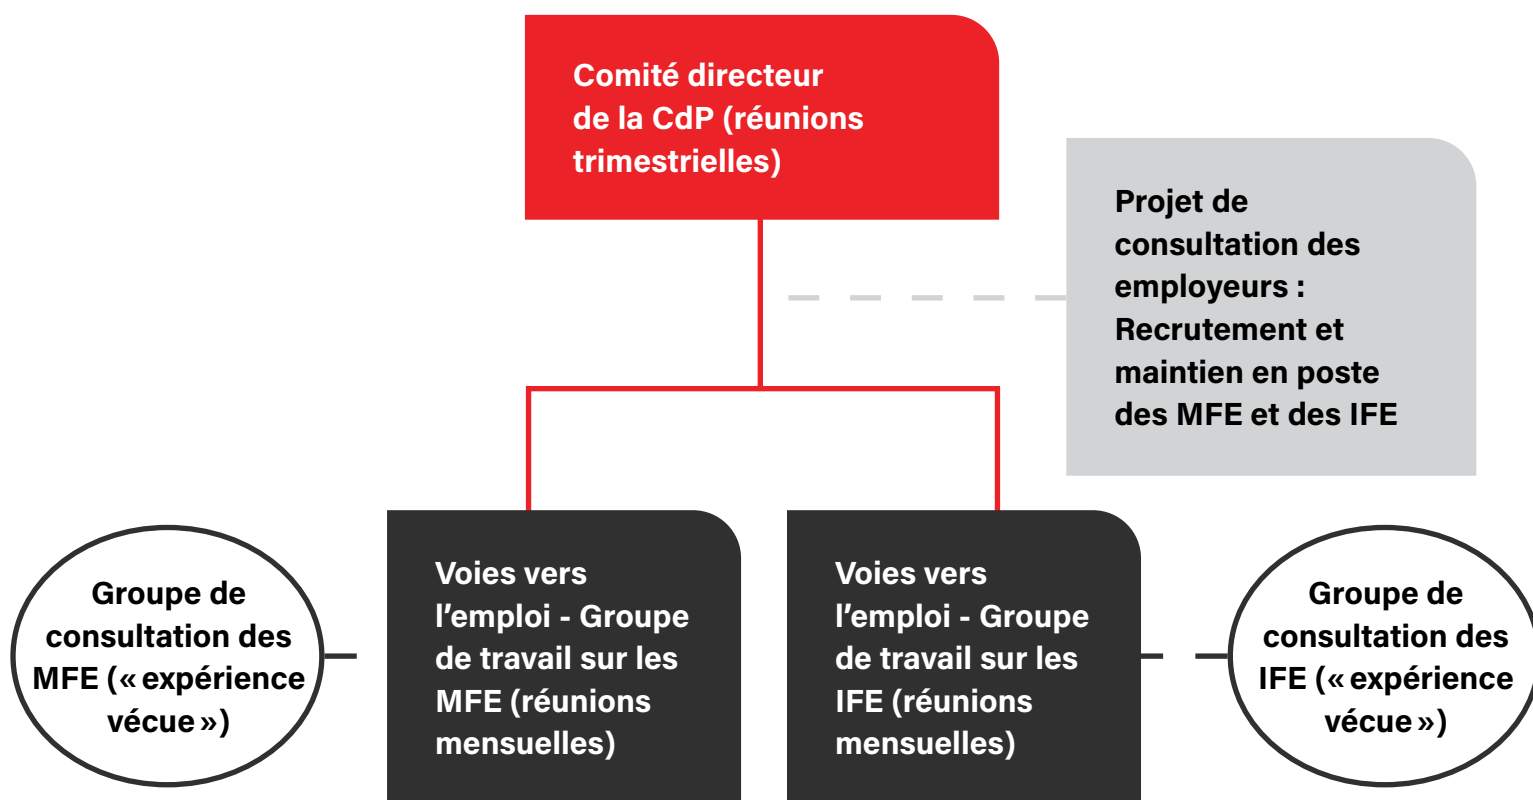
Comité directeur de la CdP (réunions trimestrielles)

Projet de consultation des employeurs : Recrutement et maintien en poste des MFE et des IFE

Groupe de consultation des MFE (« expérience vécue »)

Voies vers l’emploi - Groupe de travail sur les MFE (réunions mensuelles)

Voies vers l’emploi - Groupe de travail sur les IFE (réunions mensuelles)

Groupe de consultation des IFE (« expérience vécue »)